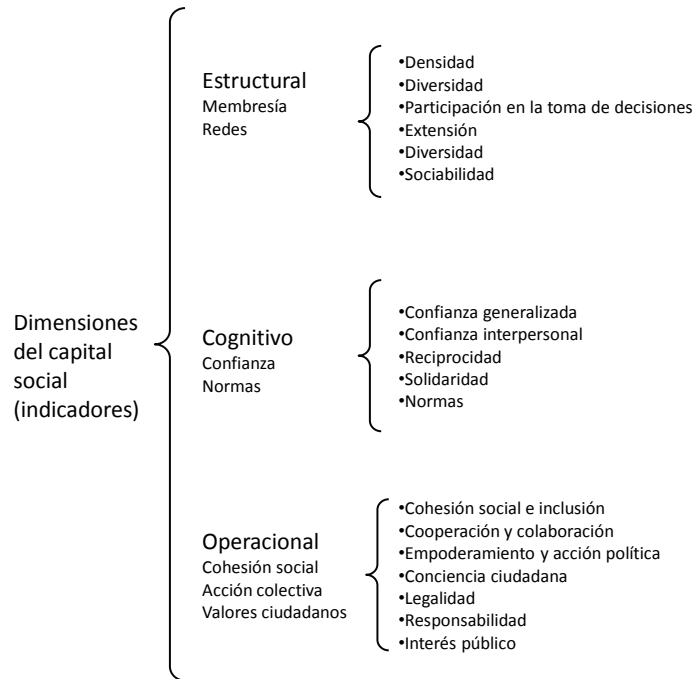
Dimensiones del capital social (indicadores)

Estructural
Membresía
Redes

•Densidad
•Diversidad
•Participación en la toma de decisiones
•Extensión
•Diversidad
•Sociabilidad

Cognitivo
Confianza
Normas

•Confianza generalizada
•Confianza interpersonal
•Reciprocidad
•Solidaridad
•Normas

Operacional
Cohesión social
Acción colectiva
Valores ciudadanos

•Cohesión social e inclusión
•Cooperación y colaboración
•Empoderamiento y acción política
•Conciencia ciudadana
•Legalidad
•Responsabilidad
•Interés público